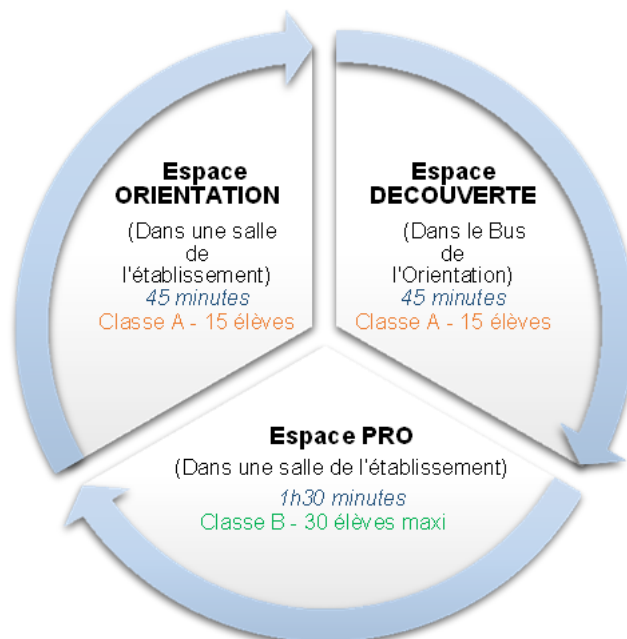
Espace ORIENTATION

(Dans une salle de l'établissement)
45 minutes
Classe A - 15 élèves

Espace DECOUVERTE

(Dans le Bus de l'Orientation)
45 minutes
Classe A - 15 élèves

Espace PRO

(Dans une salle de l'établissement)
1h30 minutes
Classe B - 30 élèves maxi